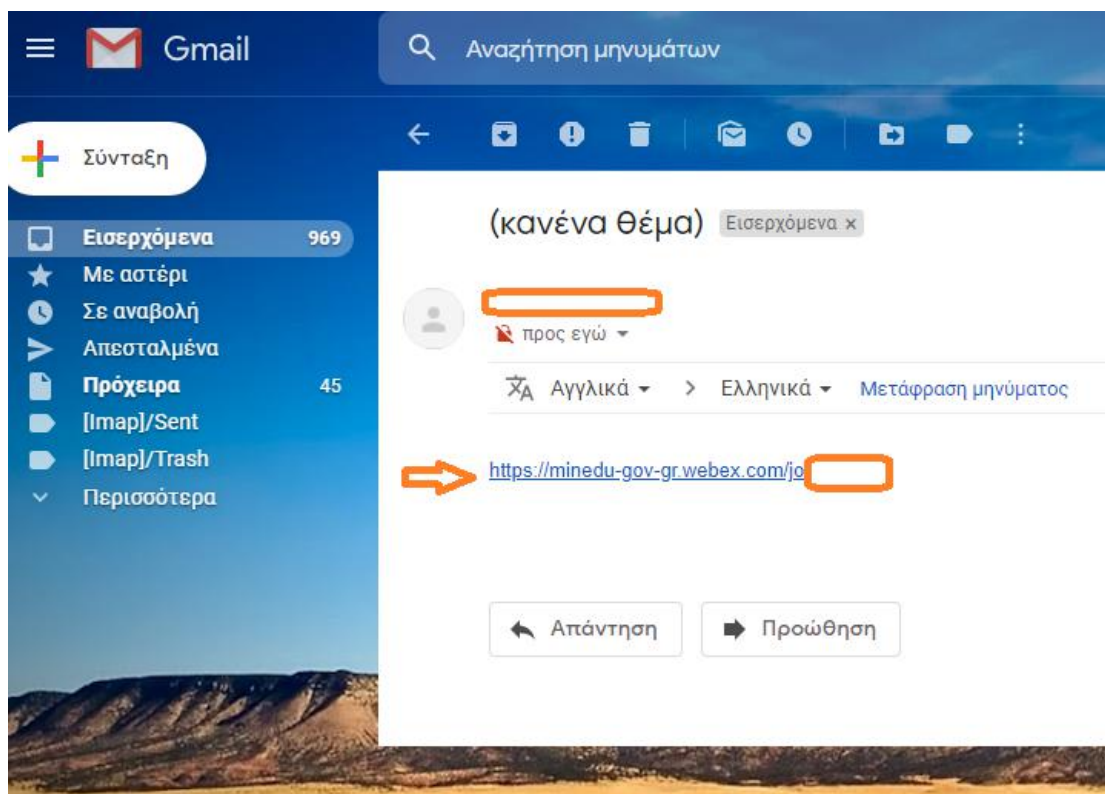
Gmail

Αναζήτηση μηνυμάτων

Σύνταξη

Εισερχόμενα 969
Με αστέρι
Σε αναβολή
Απεσταλμένα
Πρόχειρα 45
[Imap]/Sent
[Imap]/Trash
Περισσότερα

(κανένα θέμα) Εισερχόμενα ×

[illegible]
προς εγώ

Αγγλικά > Ελληνικά Μετάφραση μηνύματος

https://minedu-gov-gr.webex.com/jo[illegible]

Απάντηση
Προώθηση